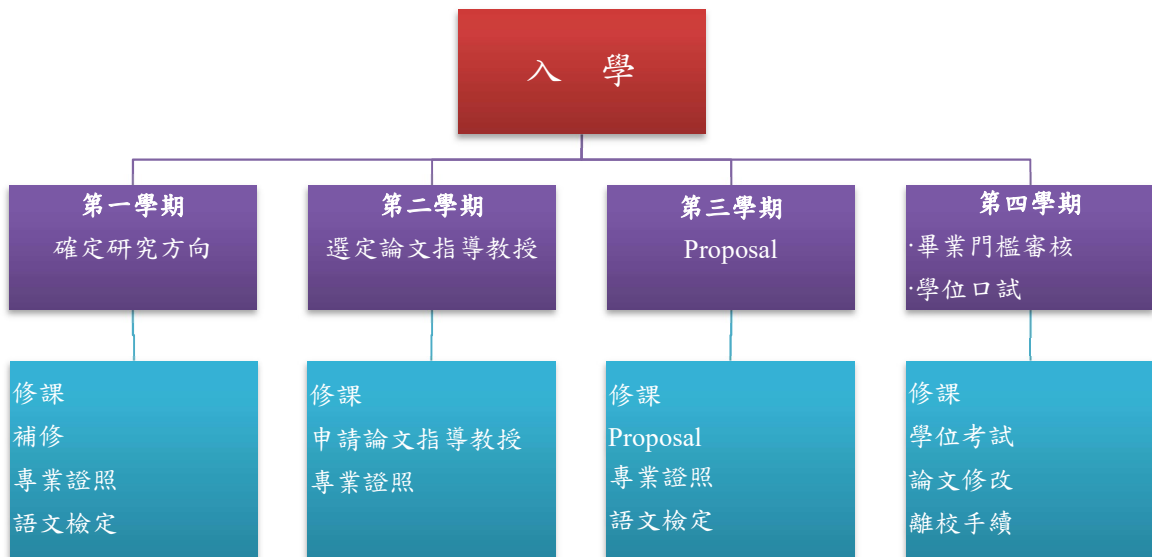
入 學

第一學期
確定研究方向

修課
補修
專業證照
語文檢定

第二學期
選定論文指導教授

修課
申請論文指導教授
專業證照

第三學期
Proposal

修課
Proposal
專業證照
語文檢定

第四學期
·畢業門檻審核
·學位口試

修課
學位考試
論文修改
離校手續